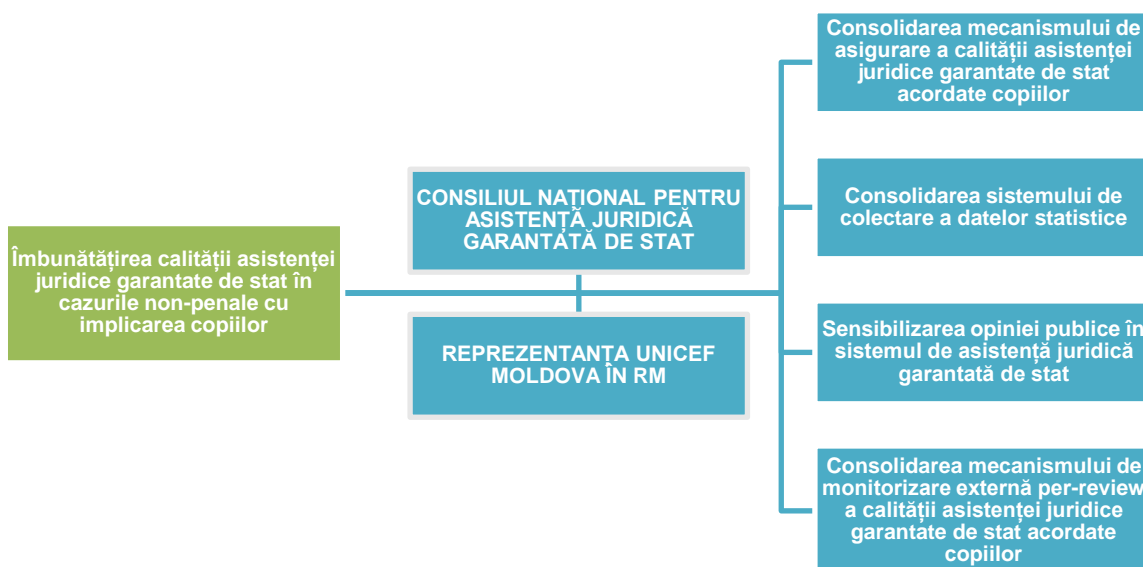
Îmbunătățirea calității asistenței juridice garantate de stat în cazurile non-penale cu implicarea copiilor

CONSILIUL NAȚIONAL PENTRU ASISTENȚĂ JURIDICĂ GARANTATĂ DE STAT

REPREZENTANȚA UNICEF MOLDOVA ÎN RM

Consolidarea mecanismului de asigurare a calității asistenței juridice garantate de stat acordate copiilor

Consolidarea sistemului de colectare a datelor statistice

Sensibilizarea opiniei publice în sistemul de asistență juridică garantată de stat

Consolidarea mecanismului de monitorizare externă per-review a calității asistenței juridice garantate de stat acordate copiilor